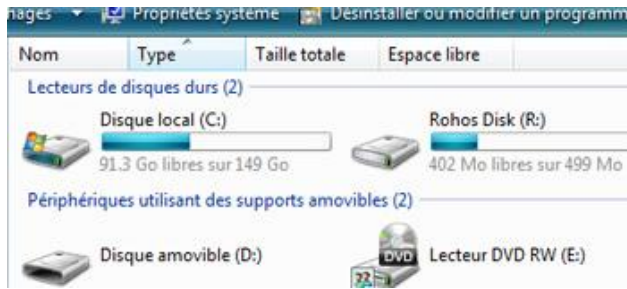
nages ▾ Propriétés système Désinstaller ou modifier un programm

Nom | Type | Taille totale | Espace libre

Lecteurs de disques durs (2)

Disque local (C:)
91.3 Go libres sur 149 Go

Rohos Disk (R:)
402 Mo libres sur 499 Mo

Périphériques utilisant des supports amovibles (2)

Disque amovible (D:)

DVD
Lecteur DVD RW (E:)